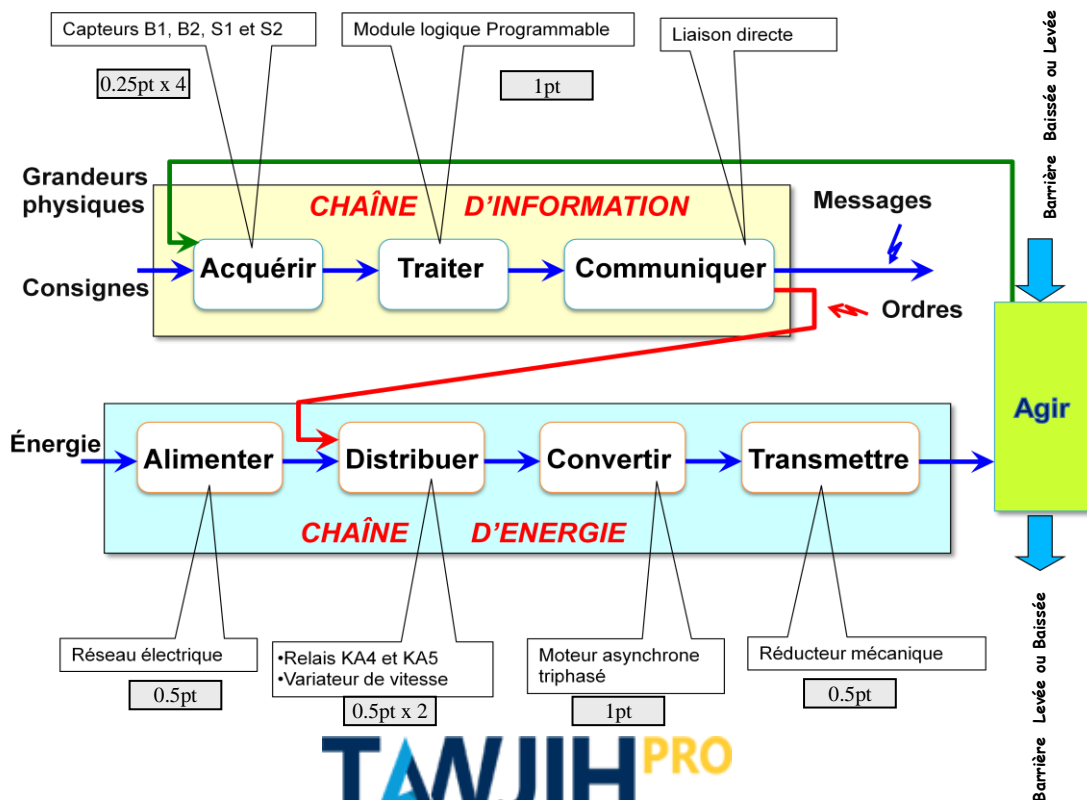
Capteurs B1, B2, S1 et S2

0.25pt x 4

Module logique Programmable

1pt

Liaison directe

Barrière Baissée ou Levée

Grandeurs physiques

CHAÎNE D'INFORMATION

Messages

Consignes

Acquérir

Traiter

Communiquer

Ordres

Agir

Énergie

Alimenter

Distribuer

Convertir

Transmettre

CHAÎNE D'ENERGIE

Réseau électrique

0.5pt

•Relais KA4 et KA5
•Variateur de vitesse

0.5pt x 2

Moteur asynchrone triphasé

1pt

Réducteur mécanique

0.5pt

Barrière Levée ou Baissée

TAWJIH PRO